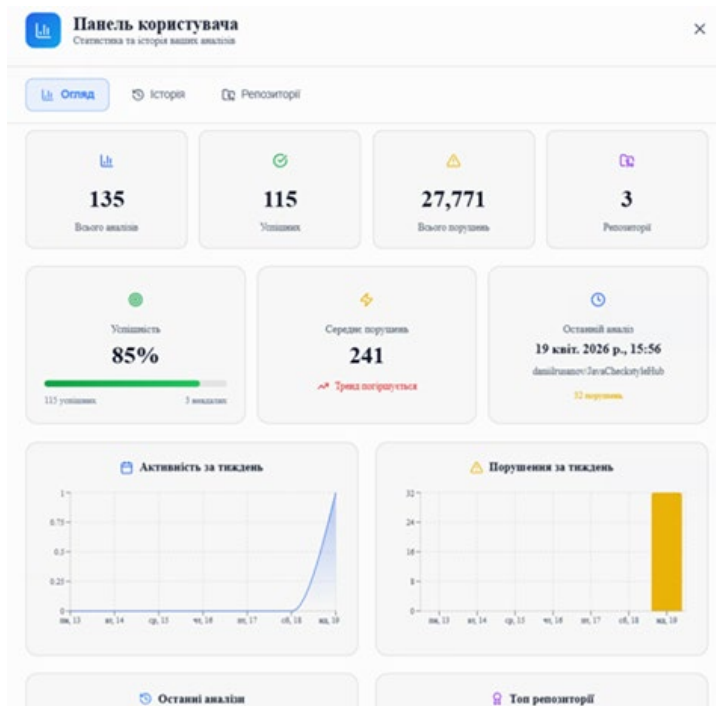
Панель користувача
Статистика та історія ваших аналізів

Огляд
Історія
Репозиторії

135
Всього аналізів

115
Успішних

27,771
Всього порушень

3
Репозиторії

Успішність
85%
115 успішних
3 невдалих

Середнє порушень
241
Тренд погіршується

Останній аналіз
19 квіт. 2026 р., 15:56
daniilrusanov/JavaCheckstyleHub
32 порушень

Активність за тиждень
1
0.75
0.5
0.25
0
пн, 13
вт, 14
ср, 15
чт, 16
пт, 17
сб, 18
нд, 19

Порушення за тиждень
32
24
16
8
0
пн, 13
вт, 14
ср, 15
чт, 16
пт, 17
сб, 18
нд, 19

Останні аналізи

Топ репозиторії